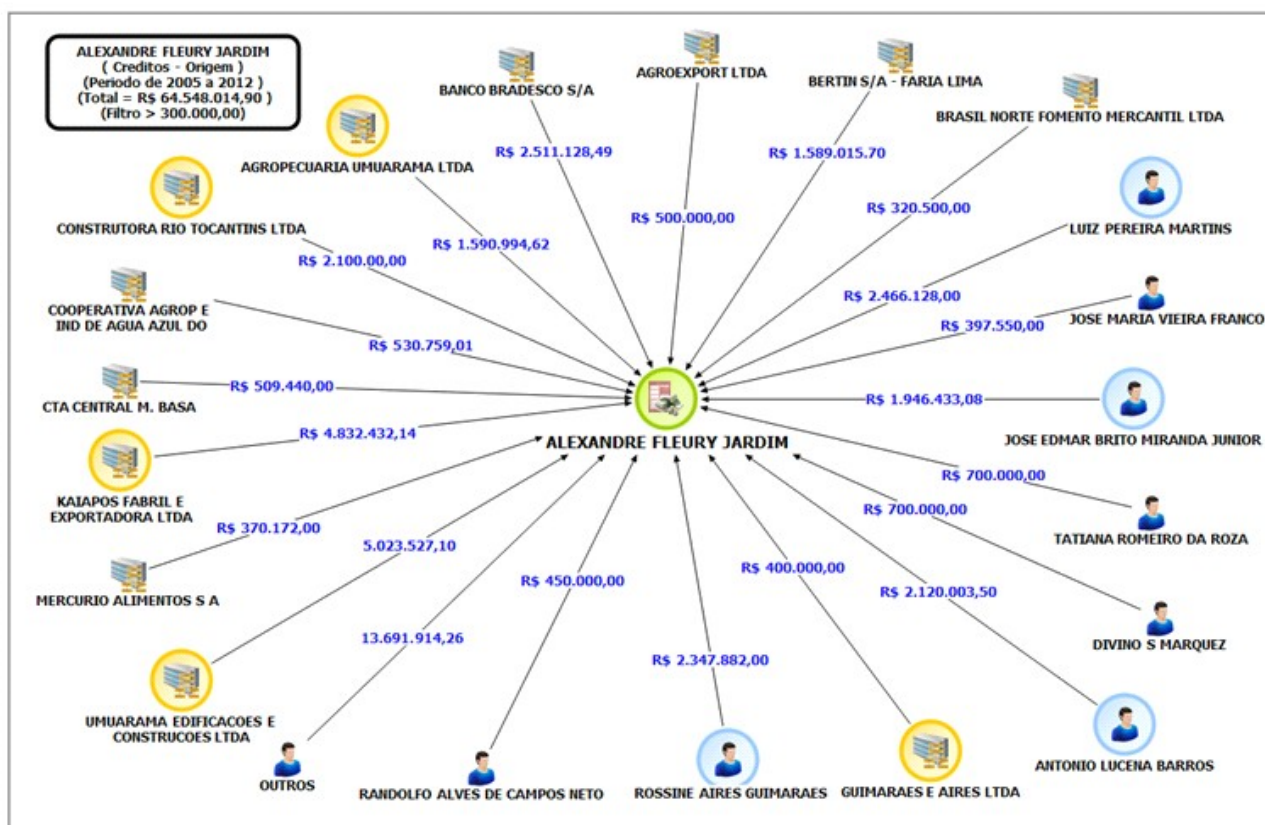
ALEXANDRE FLEURY JARDIM
( Creditos - Origem )
(Periodo de 2005 a 2012 )
(Total = R$ 64.548.014,90 )
(Filtro > 300.000,00)

BANCO BRADESCO S/A
AGROEXPORT LTDA
BERTIN S/A - FARIA LIMA
BRASIL NORTE FOMENTO MERCANTIL LTDA
AGROPECUARIA UMUARAMA LTDA
R$ 2.511.128,49
R$ 1.589.015.70
R$ 500.000,00
R$ 320.500,00
CONSTRUTORA RIO TOCANTINS LTDA
LUIZ PEREIRA MARTINS
R$ 1.590.994,62
R$ 2.100.00,00
R$ 2.466.128,00
COOPERATIVA AGROP E IND DE AGUA AZUL DO
JOSE MARIA VIEIRA FRANCO
R$ 397.550,00
R$ 530.759,01
R$ 509.440,00
CTA CENTRAL M. BASA
R$ 1.946.433,08
R$ 4.832.432,14
ALEXANDRE FLEURY JARDIM
JOSE EDMAR BRITO MIRANDA JUNIOR
R$ 700.000,00
KAIAPOS FABRIL E EXPORTADORA LTDA
R$ 700.000,00
R$ 370.172,00
TATIANA ROMEIRO DA ROZA
5.023.527,10
R$ 400.000,00
R$ 450.000,00
MERCURIO ALIMENTOS S A
R$ 2.120.003,50
DIVINO S MARQUEZ
13.691.914,26
R$ 2.347.882,00
UMUARAMA EDIFICACOES E CONSTRUCOES LTDA
ANTONIO LUCENA BARROS
OUTROS
RANDOLFO ALVES DE CAMPOS NETO
ROSSINE AIRES GUIMARAES
GUIMARAES E AIRES LTDA